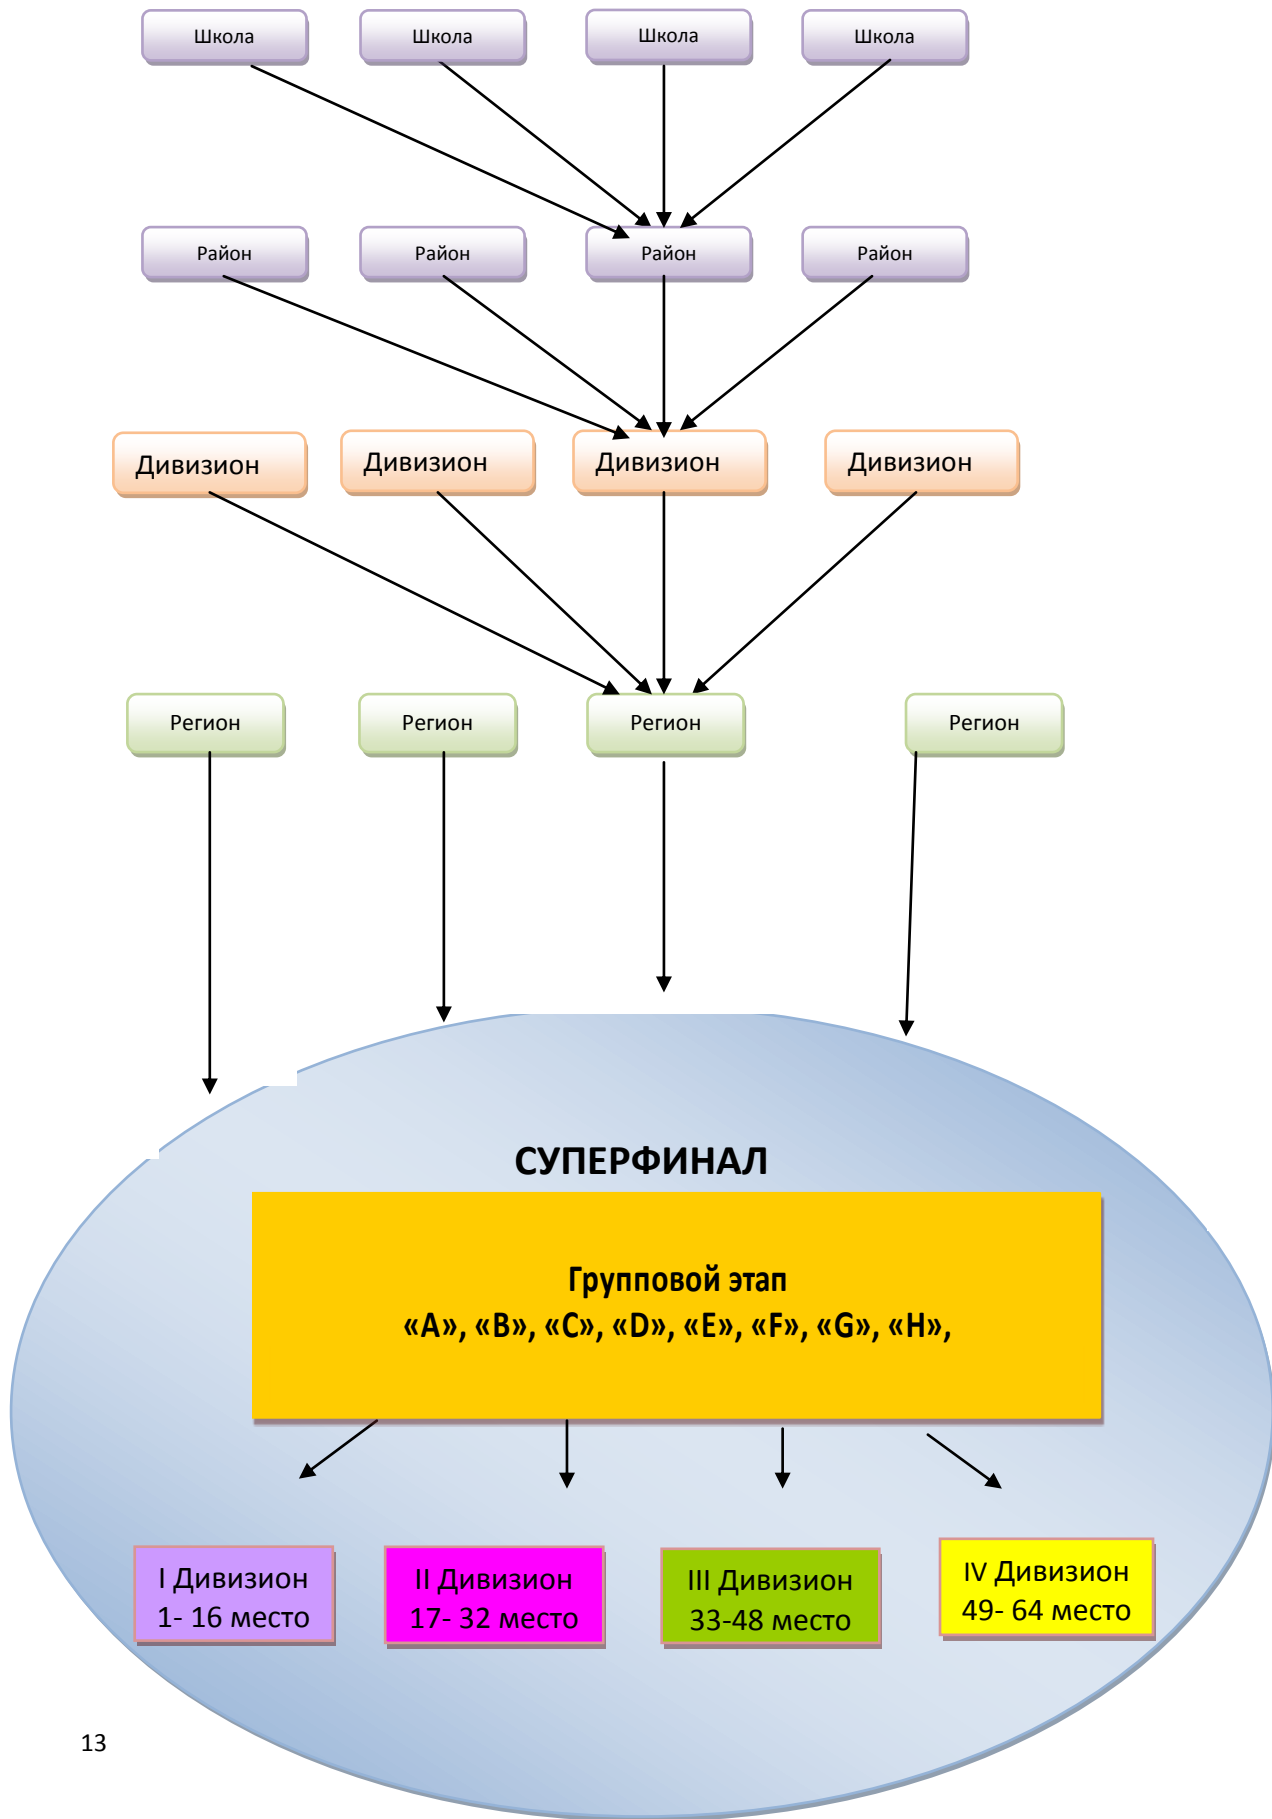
Школа

Школа

Школа

Школа

Район

Район

Район

Район

Дивизион

Дивизион

Дивизион

Дивизион

Регион

Регион

Регион

Регион

СУПЕРФИНАЛ

Групповой этап
«A», «B», «C», «D», «E», «F», «G», «H»,

I Дивизион
1- 16 место

II Дивизион
17- 32 место

III Дивизион
33-48 место

IV Дивизион
49- 64 место

13